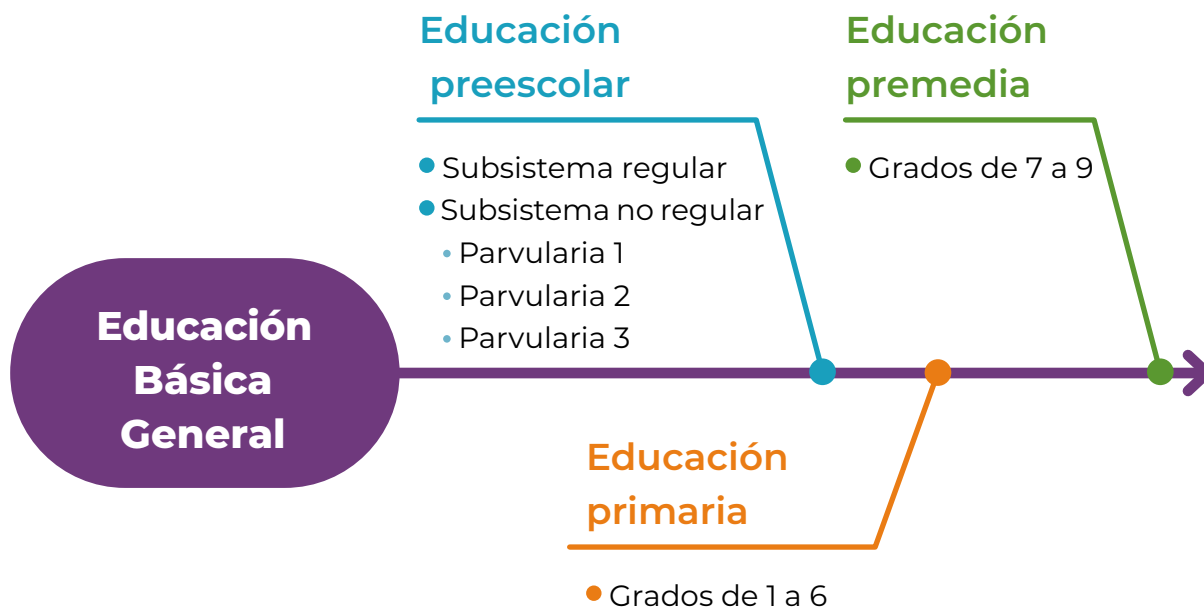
Educación Básica General

Educación preescolar

• Subsistema regular
• Subsistema no regular
• Parvularia 1
• Parvularia 2
• Parvularia 3

Educación premedia

• Grados de 7 a 9

Educación primaria

• Grados de 1 a 6